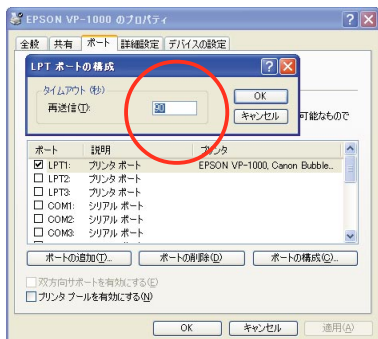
EPSON VP-1000 のプロパティ

全般 | 共有 | ポート | 詳細設定 | デバイスの設定

LPT ポートの構成

タイムアウト (秒)

再送信(T): 90

OK

キャンセル

可能なもので

| ポート | 説明 | プリンタ |
|---|---|---|
| ☑ LPT1: | プリンタ ポート | EPSON VP-1000, Canon Bubble... |
| ☐ LPT2: | プリンタ ポート | |
| ☐ LPT3: | プリンタ ポート | |
| ☐ COM1: | シリアル ポート | |
| ☐ COM2: | シリアル ポート | |
| ☐ COM3: | シリアル ポート | |

ポートの追加(T)... | ポートの削除(D) | ポートの構成(C)...

☐ 双方向サポートを有効にする(E)

☐ プリンタ プールを有効にする(N)

OK | キャンセル | 適用(A)